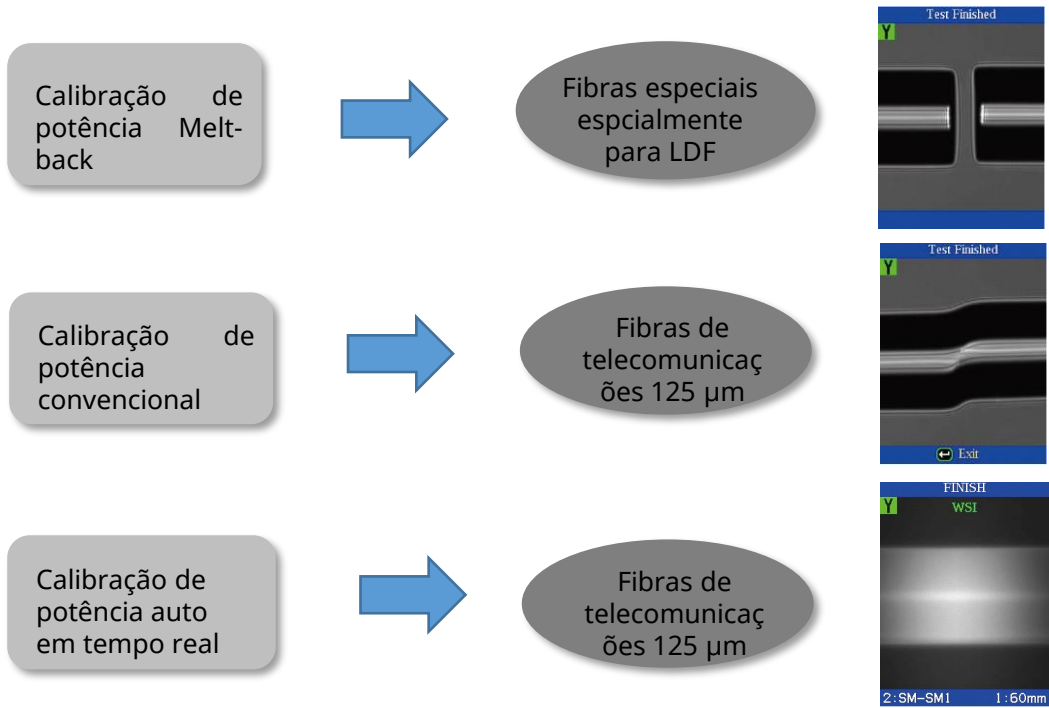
Calibração de potência Melt-back

Fibras especiais espcialmente para LDF

Test Finished

Y

Calibração de potência convencional

Fibras de telecomunicações 125 µm

Test Finished

Y

Exit

Calibração de potência auto em tempo real

Fibras de telecomunicações 125 µm

FINISH

Y

WSI

2:SM-SM1

1:60mm